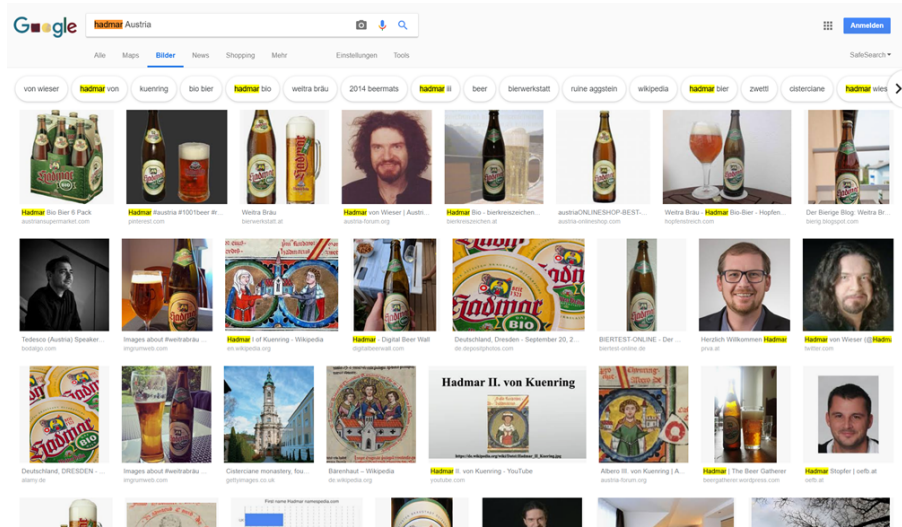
Google

hadmar Austria

Anmelden

Alle Maps Bilder News Shopping Mehr Einstellungen Tools SafeSearch

von wieser hadmar von kuenring bio bier hadmar bio weitra bräu 2014 beermats hadmar iii beer bierwerkstatt ruine aggstein wikipedia hadmar bier zwettl cisterciane hadmar wies

Hadmar Bio Bier 6 Pack
austriansupermarket.com

Hadmar #austria #1001beer #r...
pinterest.com

Weitra Bräu
bierwerkstatt.at

Hadmar von Wieser | Austri...
austria-forum.org

Hadmar Bio - bierkreiszeichen...
bierkreiszeichen.at

austriaONLINESHOP-BEST-...
austria-onlineshop.com

Weitra Bräu - Hadmar Bio-Bier - Hopfen...
hopfenreich.com

Der Bierige Blog: Weitra Br...
bierig.blogspot.com

Tedesco (Austria) Speaker...
bodalgo.com

Images about #weitrabrau ...
imgrumweb.com

Hadmar I of Kuenring - Wikipedia
en.wikipedia.org

Hadmar - Digital Beer Wall
digitalbeerwall.com

Deutschland, Dresden - September 20, 2...
de.depositphotos.com

BIERTEST-ONLINE - Der ...
biertest-online.de

Herzlich Willkommen Hadmar
priva.at

Hadmar von Wieser (@Hadm...
twitter.com

Deutschland, DRESDEN - ...
alamy.de

Images about #weitrabrau ...
imgrumweb.com

Cistercian monastery, fou...
gettyimages.co.uk

Barenhaut – Wikipedia
de.wikipedia.org

Hadmar II. von Kuenring

Hadmar II. von Kuenring - YouTube
youtube.com

Albero III. von Kuenring | A...
austria-forum.org

Hadmar | The Beer Gatherer
beergatherer.wordpress.com

Hadmar Stopfer | oefb.at
oefb.at

Hadmar

BIO